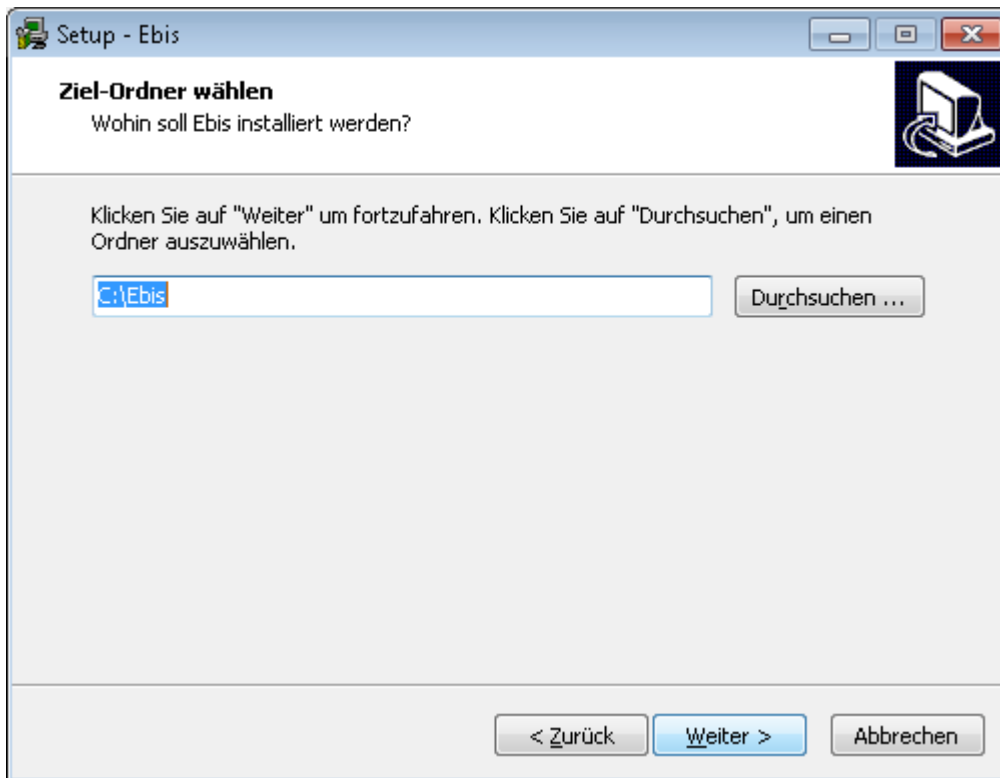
Setup - Ebis

Ziel-Ordner wählen
Wohin soll Ebis installiert werden?

Klicken Sie auf "Weiter" um fortzufahren. Klicken Sie auf "Durchsuchen", um einen Ordner auszuwählen.

C:\Ebis

Durchsuchen ...

< Zurück

Weiter >

Abbrechen